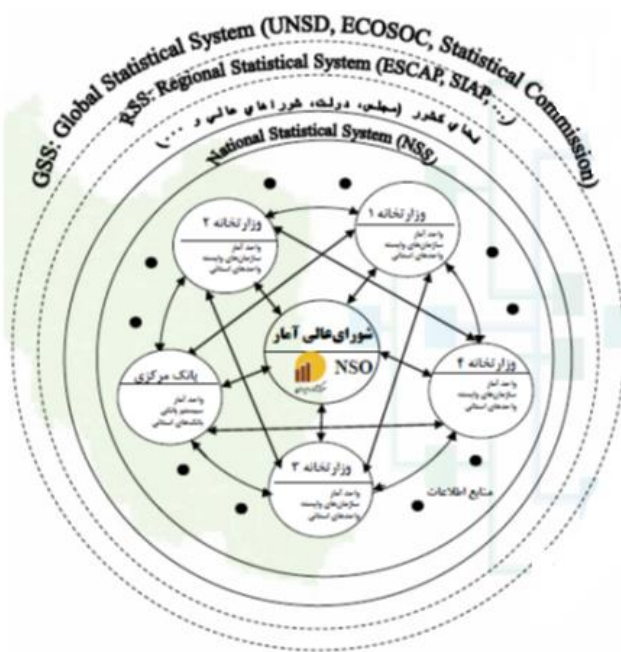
GSS: Global Statistical System (UNSD, ECOSOC, Statistical Commission)

RSS: Regional Statistical System (ESCAP, SIAP, ...)

نهادهای کشور (مجلس، دولت، شوراهای عالی و ...)

National Statistical System (NSS)

وزارتخانه ۲
واحد آمار
سازمان‌های وابسته
واحدهای استانی

وزارتخانه ۱
واحد آمار
سازمان‌های وابسته
واحدهای استانی

شورای عالی آمار
NSO
مرکز آمار

بانک مرکزی
واحد آمار
سیستم بانکی
بانک‌های استانی

وزارتخانه ۴
واحد آمار
سازمان‌های وابسته
واحدهای استانی

وزارتخانه ۳
واحد آمار
سازمان‌های وابسته
واحدهای استانی

منابع اطلاعات